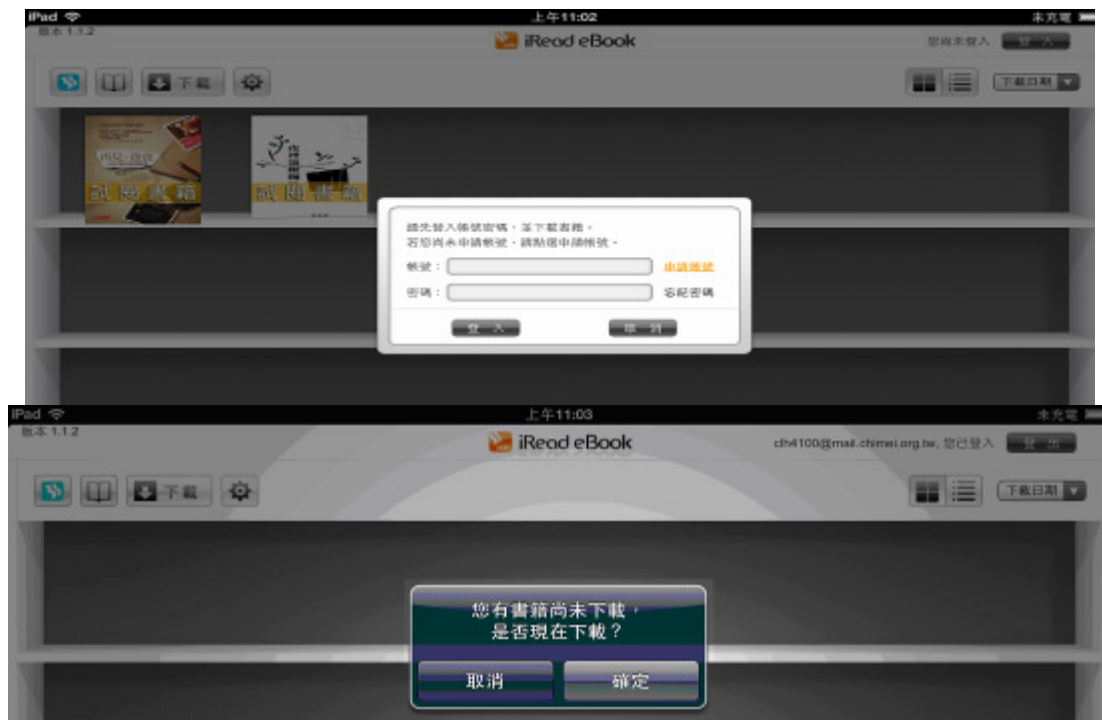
iPad 上午11:02 未充電
版本 1.1.2
iRead eBook
您尚未登入 登入
下載
下載日期
試閱書籍
試閱書籍
請先登入帳號密碼，才下載書籍。
若您尚未申請帳號，請點選申請帳號。
帳號：
申請帳號
密碼：
忘記密碼
登入
取消

iPad 上午11:03 未充電
版本 1.1.2
iRead eBook
cih4100@mail.chimei.org.tw, 您已登入 登出
下載
下載日期
您有書籍尚未下載，
是否現在下載？
取消
確定